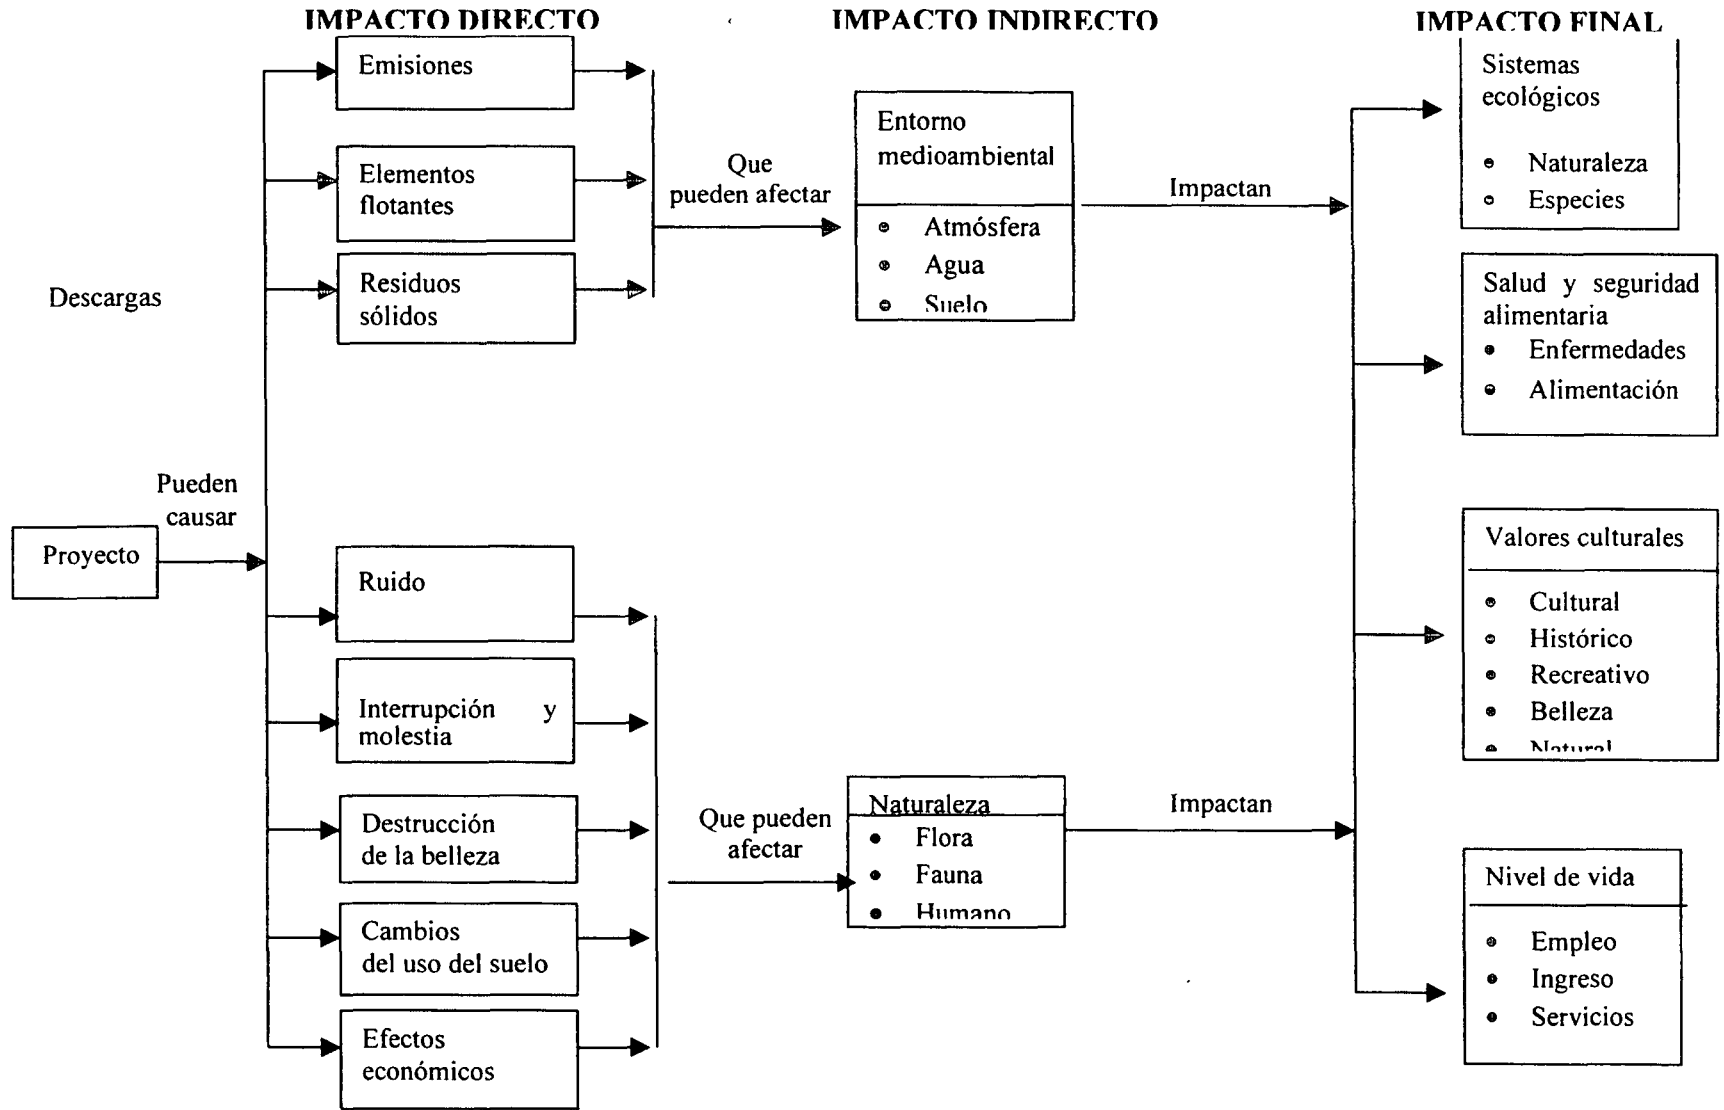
IMPACTO DIRECTO

IMPACTO INDIRECTO

IMPACTO FINAL

Descargas

Emisiones

Elementos flotantes

Residuos sólidos

Que pueden afectar

Entorno medioambiental

- Atmósfera
- Agua
- Suelo

Impactan

Sistemas ecológicos

- Naturaleza
- Especies

Salud y seguridad alimentaria

- Enfermedades
- Alimentación

Pueden causar

Proyecto

Ruido

Interrupción y molestia

Destrucción de la belleza

Cambios del uso del suelo

Efectos económicos

Que pueden afectar

Naturaleza

- Flora
- Fauna
- Humano

Impactan

Valores culturales

- Cultural
- Histórico
- Recreativo
- Belleza
- Natural

Nivel de vida

- Empleo
- Ingreso
- Servicios